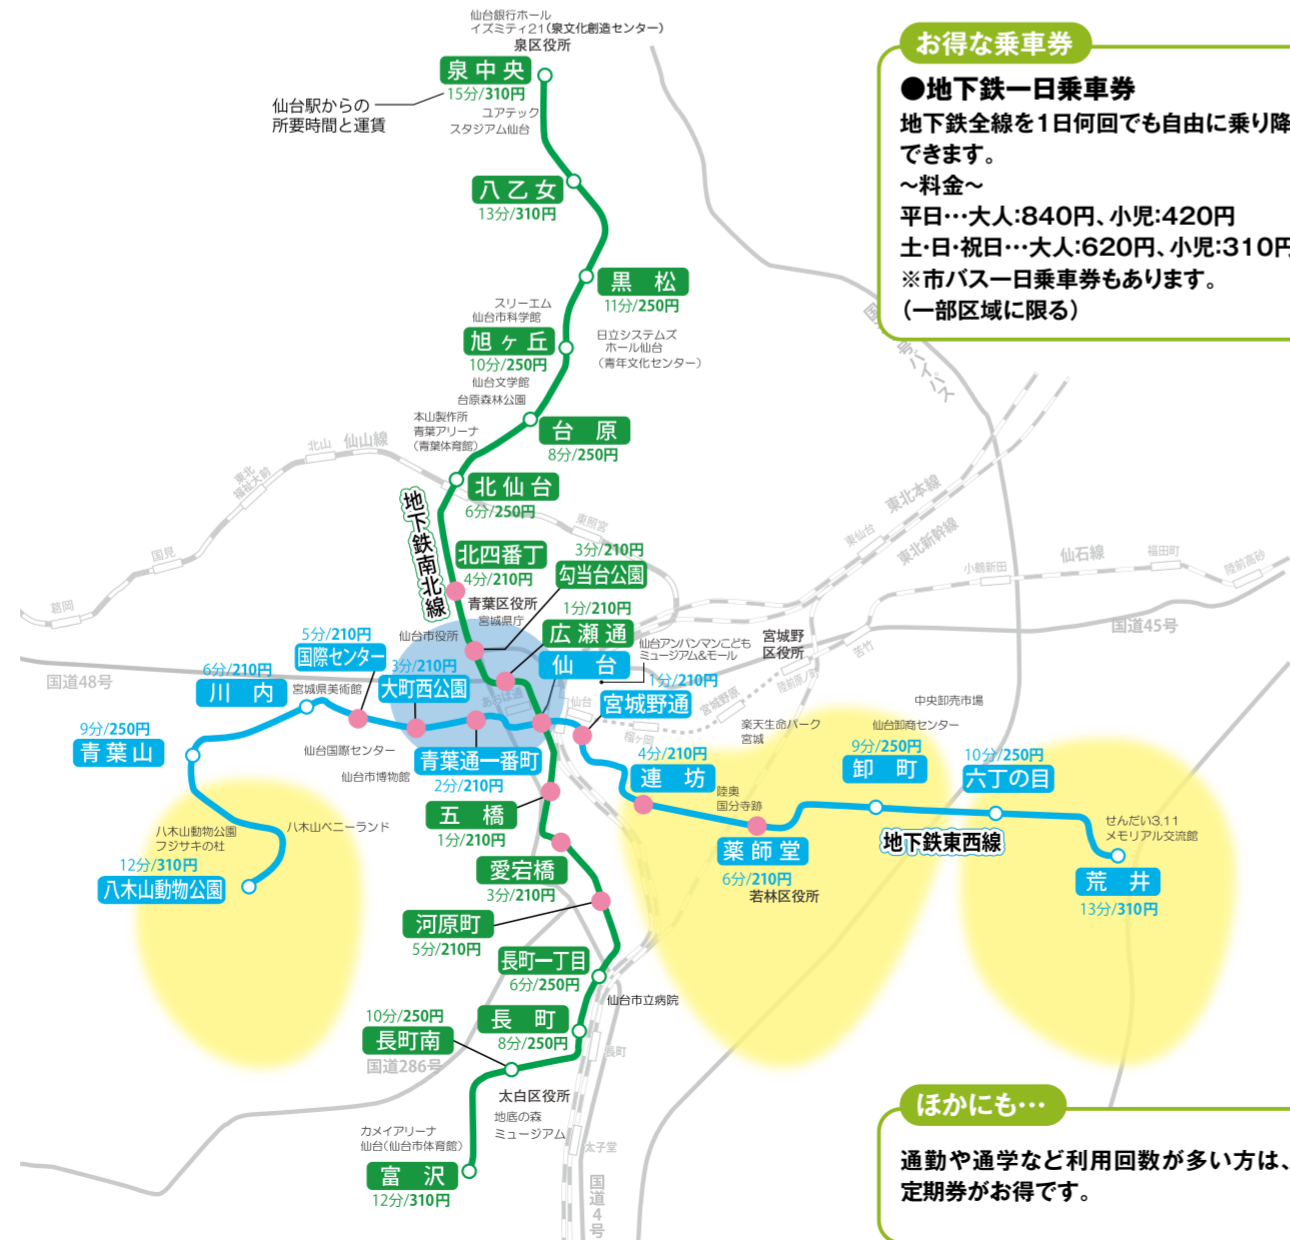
仙台銀行ホール
イズミティ21(泉文化創造センター)
泉区役所
泉中央
15分/310円
仙台駅からの所要時間と運賃
ユアテック
スタジアム仙台
八乙女
13分/310円
黒松
11分/250円
スリーエム
仙台市科学館
旭ヶ丘
10分/250円
日立システムズ
ホール仙台
(青年文化センター)
仙台文学館
台原森林公園
本山製作所
青葉アリーナ
(青葉体育館)
台原
8分/250円
北山
仙山線
東北福祉大前
北仙台
6分/250円
地下鉄南北線
国見
葛岡
北四番丁
4分/210円
3分/210円
勾当台公園
1分/210円
青葉区役所
宮城県庁
仙台市役所
広瀬通
仙台アンパンマンこどもミュージアム&モール
宮城野区役所
仙台
1分/210円
5分/210円
国際センター
6分/210円
川内
3分/210円
大町西公園
宮城県美術館
国道48号
宮城野通
9分/250円
青葉山
仙台国際センター
仙台市博物館
青葉通一番町
2分/210円
4分/210円
連坊
楽天生命パーク宮城
陸奥国分寺跡
中央卸売市場
仙台卸商センター
9分/250円
卸町
10分/250円
六丁の目
五橋
1分/210円
八木山動物公園
フジサキの杜
八木山ベニーランド
12分/310円
八木山動物公園
薬師堂
6分/210円
若林区役所
地下鉄東西線
せんだい3.11
メモリアル交流館
荒井
13分/310円
愛宕橋
3分/210円
河原町
5分/210円
長町一丁目
6分/250円
仙台市立病院
10分/250円
長町南
国道286号
長町
8分/250円
太白区役所
地底の森ミュージアム
カメイアリーナ
仙台(仙台市体育館)
富沢
12分/310円
国道4号
東北本線
東北新幹線
仙石線
国道45号
小鶴新田
福田町
陸前高砂
東照宮
東仙台
宮城野原
陸前原ノ町
苦竹
榴ケ岡
長町
太子堂
国道4号バイパス
お得な乗車券
●地下鉄一日乗車券
地下鉄全線を1日何回でも自由に乗り降できます。
~料金~
平日…大人:840円、小児:420円
土・日・祝日…大人:620円、小児:310円
※市バス一日乗車券もあります。
(一部区域に限る)
ほかにも…
通勤や通学など利用回数が多い方は、定期券がお得です。